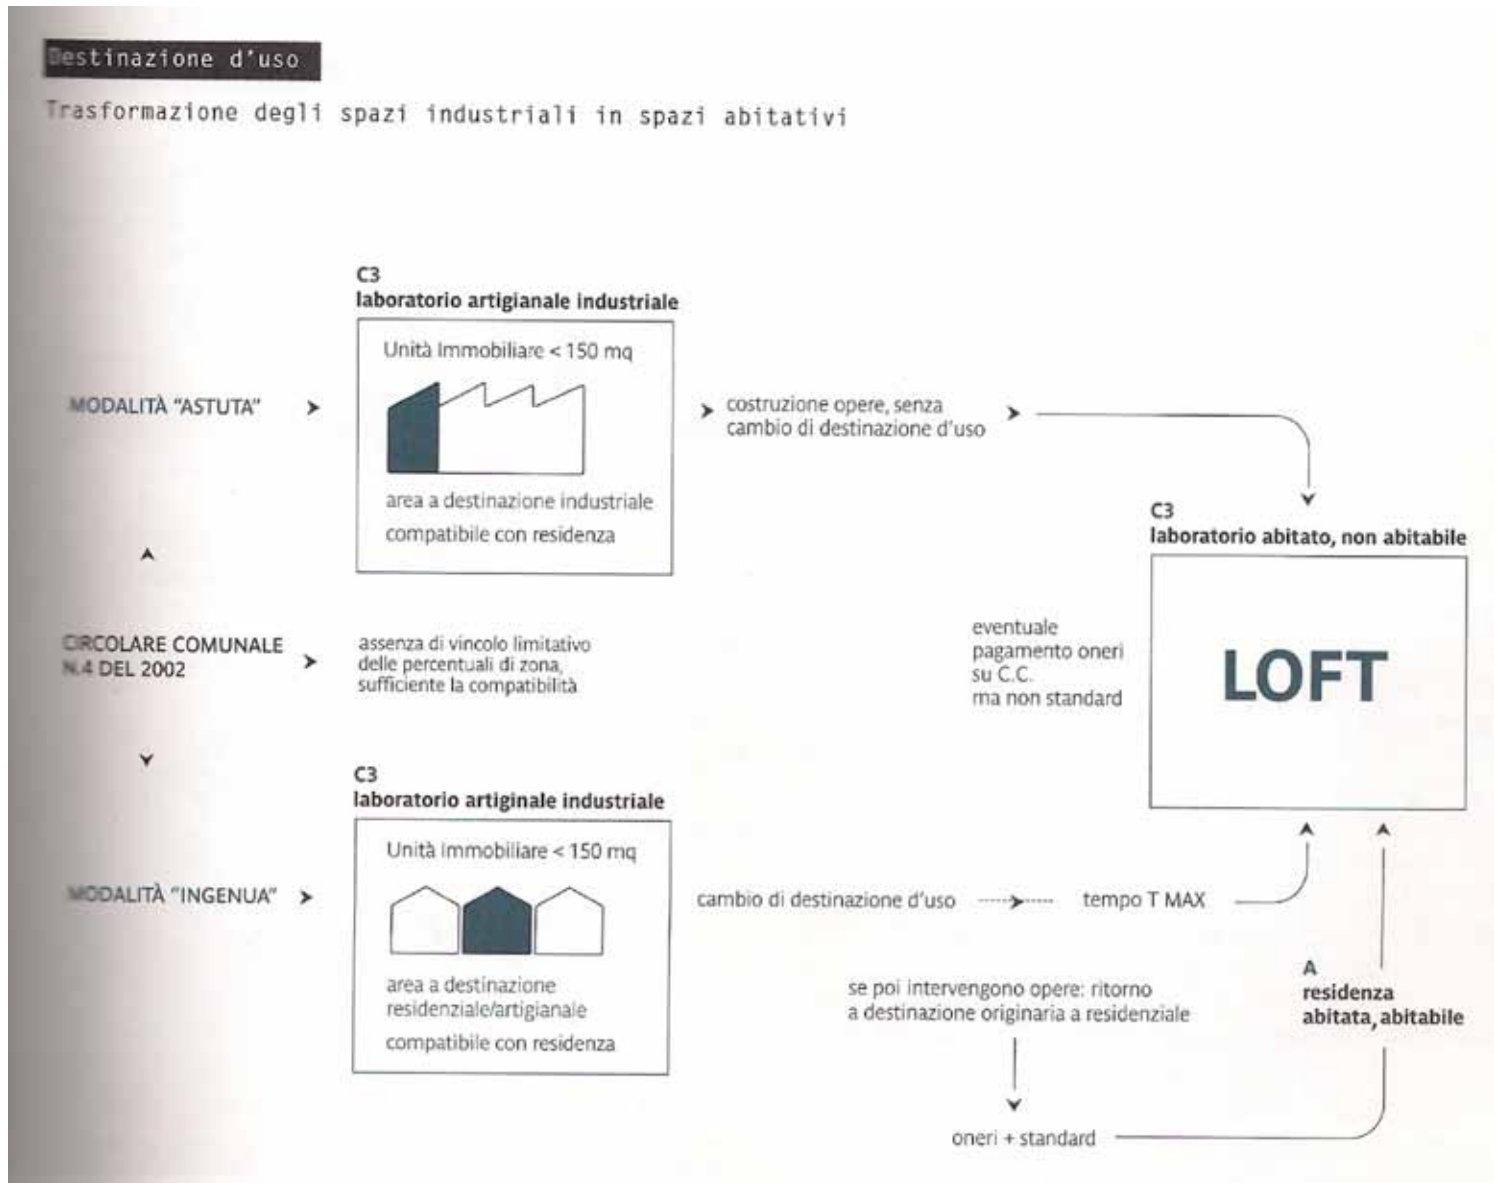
Destinazione d'uso

Trasformazione degli spazi industriali in spazi abitativi

C3
laboratorio artigianale industriale

Unità Immobiliare < 150 mq

area a destinazione industriale

compatibile con residenza

MODALITÀ "ASTUTA"

costruzione opere, senza cambio di destinazione d'uso

C3
laboratorio abitato, non abitabile

LOFT

CIRCOLARE COMUNALE N.4 DEL 2002

assenza di vincolo limitativo delle percentuali di zona, sufficiente la compatibilità

eventuale pagamento oneri su C.C. ma non standard

C3
laboratorio artiginale industriale

Unità Immobiliare < 150 mq

area a destinazione residenziale/artigianale

compatibile con residenza

MODALITÀ "INGENUA"

cambio di destinazione d'uso

tempo T MAX

se poi intervengono opere: ritorno a destinazione originaria a residenziale

A
residenza
abitata, abitabile

oneri + standard